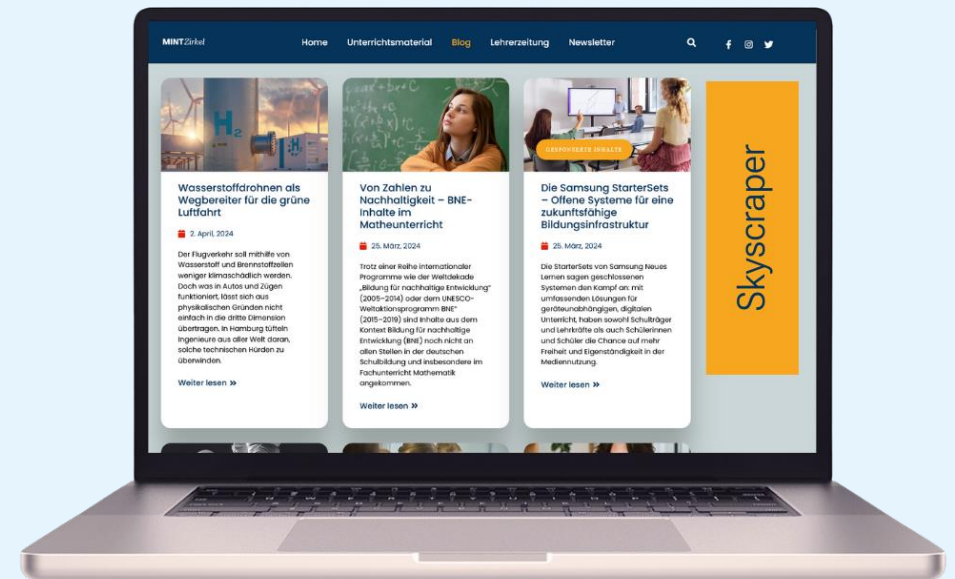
MINTZirkel

Home Unterrichtsmaterial Blog Lehrerzeitung Newsletter

Wasserstoffdrohnen als Wegbereiter für die grüne Luftfahrt

2. April, 2024

Der Flugverkehr soll mithilfe von Wasserstoff und Brennstoffzellen weniger klimaschädlich werden. Doch was in Autos und Zügen funktioniert, lässt sich aus physikalischen Gründen nicht einfach in die dritte Dimension übertragen. In Hamburg tüfteln Ingenieure aus aller Welt daran, solche technischen Hürden zu überwinden.

Weiter lesen »

Von Zahlen zu Nachhaltigkeit – BNE-Inhalte im Matheunterricht

25. März, 2024

Trotz einer Reihe internationaler Programme wie der Weltdekade „Bildung für nachhaltige Entwicklung" (2005–2014) oder dem UNESCO-Weltaktionsprogramm BNE" (2015–2019) sind Inhalte aus dem Kontext Bildung für nachhaltige Entwicklung (BNE) noch nicht an allen Stellen in der deutschen Schulbildung und insbesondere im Fachunterricht Mathematik angekommen.

Weiter lesen »

GESPONSERTE INHALTE

Die Samsung StarterSets – Offene Systeme für eine zukunftsfähige Bildungsinfrastruktur

25. März, 2024

Die StarterSets von Samsung Neues Lernen sagen geschlossenen Systemen den Kampf an: mit umfassenden Lösungen für geräteunabhängigen, digitalen Unterricht, haben sowohl Schulträger und Lehrkräfte als auch Schülerinnen und Schüler die Chance auf mehr Freiheit und Eigenständigkeit in der Mediennutzung.

Weiter lesen »

Skyscraper